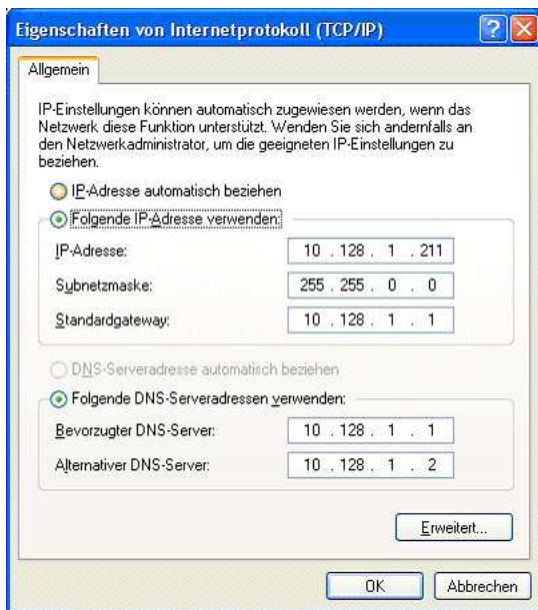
Eigenschaften von Internetprotokoll (TCP/IP)

Allgemein

IP-Einstellungen können automatisch zugewiesen werden, wenn das Netzwerk diese Funktion unterstützt. Wenden Sie sich andernfalls an den Netzwerkadministrator, um die geeigneten IP-Einstellungen zu beziehen.

IP-Adresse automatisch beziehen

Folgende IP-Adresse verwenden:

| | |
|---|---|
| IP-Adresse: | 10 . 128 . 1 . 211 |
| Subnetzmaske: | 255 . 255 . 0 . 0 |
| Standardgateway: | 10 . 128 . 1 . 1 |

DNS-Serveradresse automatisch beziehen

Folgende DNS-Serveradressen verwenden:

| | |
|---|---|
| Bevorzugter DNS-Server: | 10 . 128 . 1 . 1 |
| Alternativer DNS-Server: | 10 . 128 . 1 . 2 |

Erweitert...

OK

Abbrechen